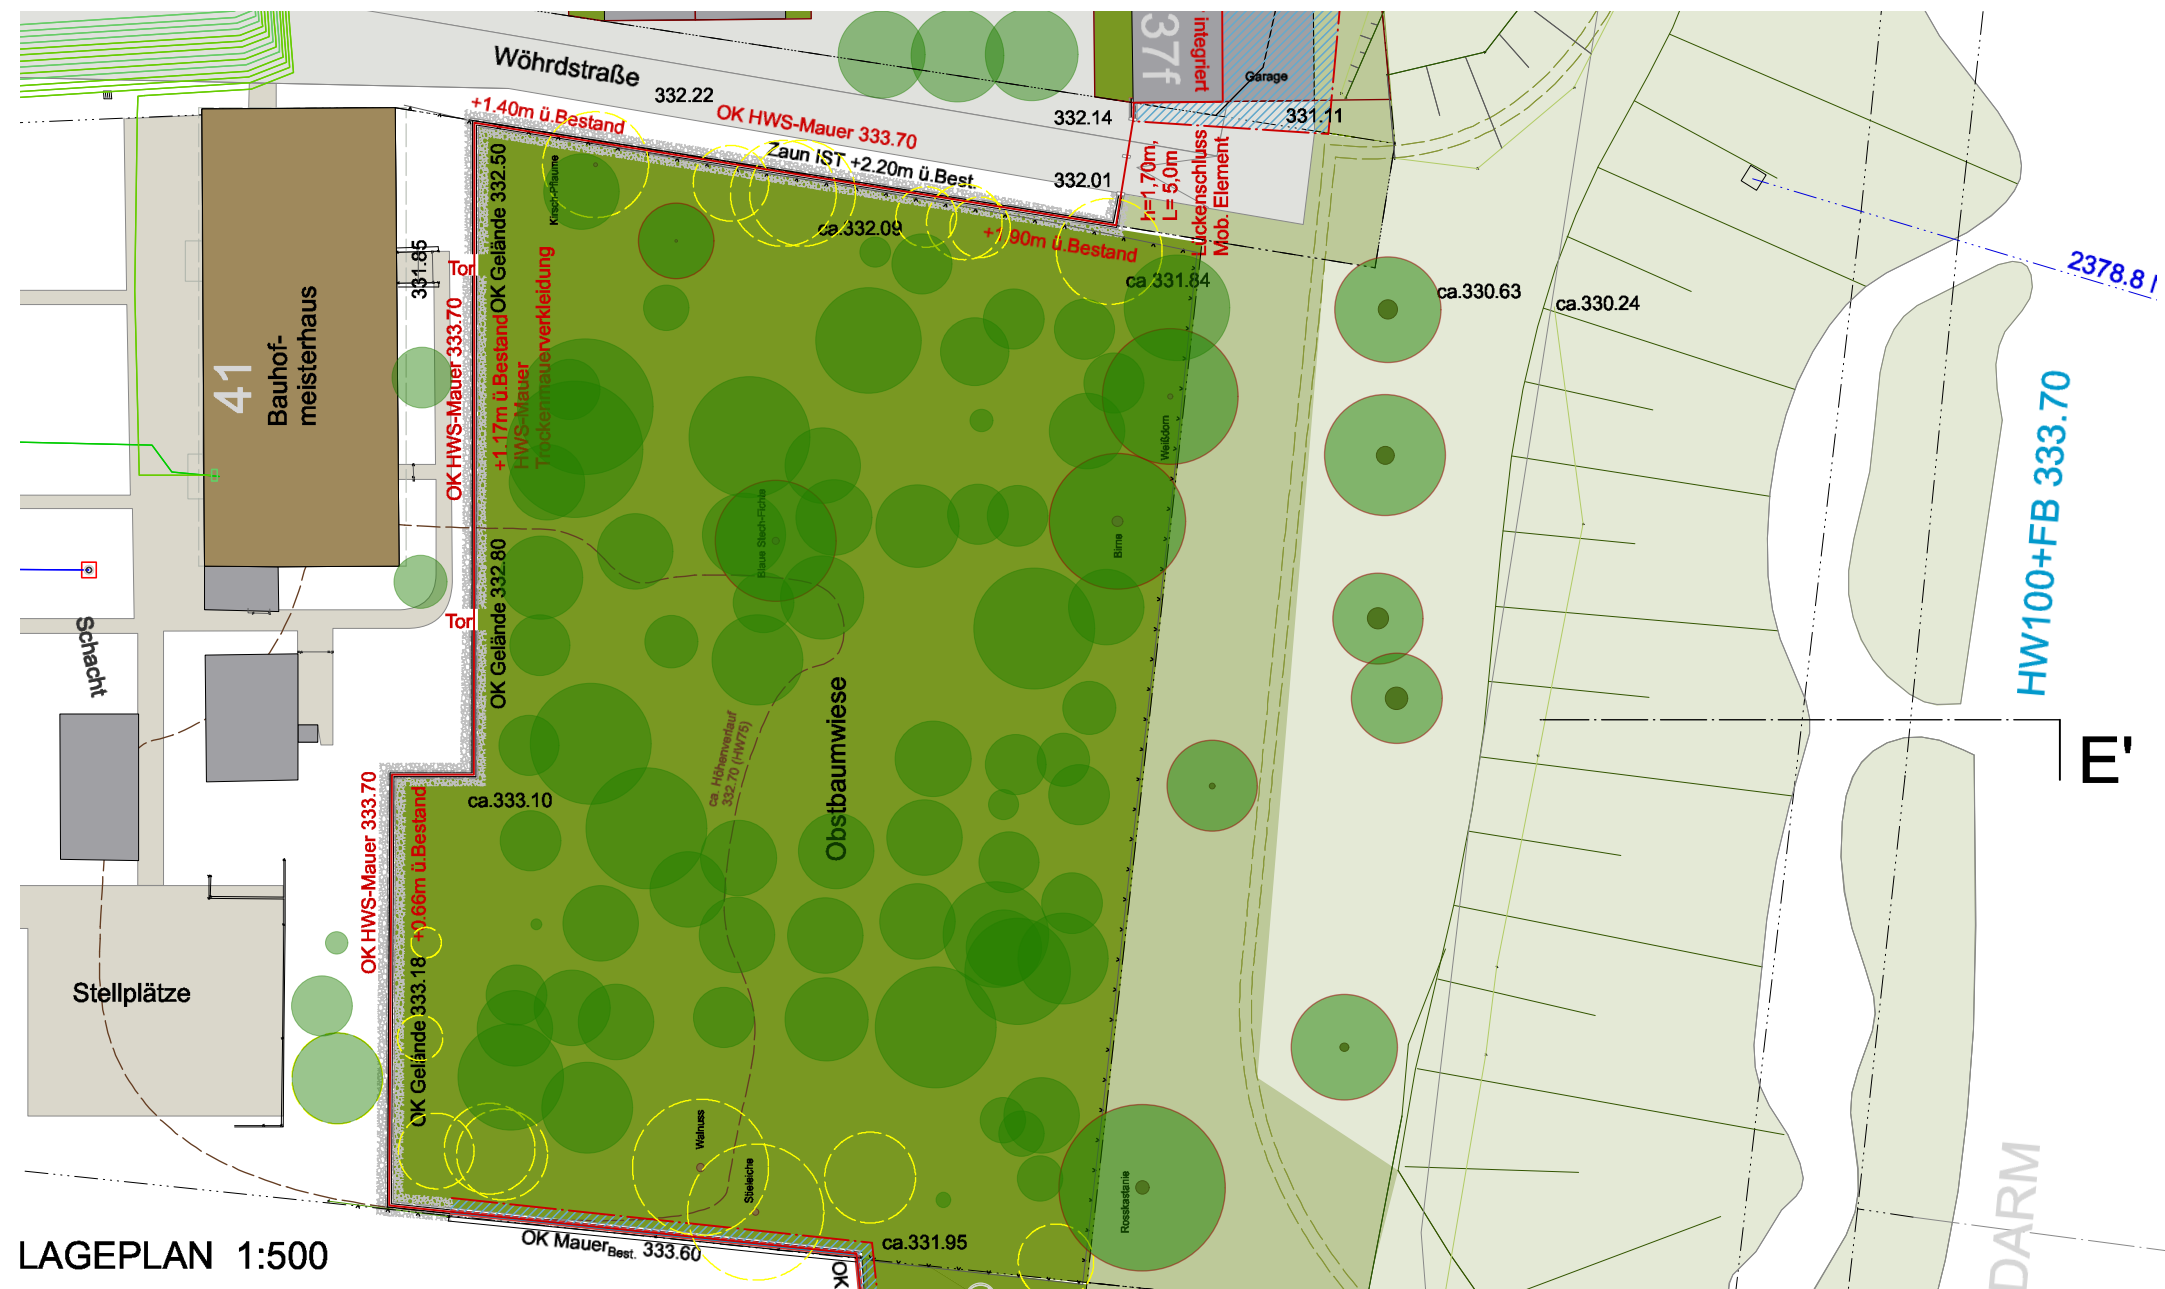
Wöhrdstraße
332.22
+1.40m ü.Bestand
OK HWS-Mauer 333.70
Zaun IST +2.20m ü.Best.
332.14
37f
integriert
Garage
331.11
332.01
ca.332.09
+1.90m ü.Bestand
h=1,70m, L=5,0m
Lückenschluss Mob. Element
ca 331.84
ca.330.63
ca.330.24
2378.8
HW100+FB 333.70
E'
Kirsch-Pflaume
OK Gelände 332.50
331.85
Tor
41
Bauhof-meisterhaus
OK HWS-Mauer 333.70
+1.17m ü.Bestand
HWS-Mauer Trockenmauerverkleidung
Weißdorn
Birne
Blaue Stech-Fichte
Tor
OK Gelände 332.80
Schacht
ca. Höhenverlauf 332.70 (HW75)
Obstbaumwiese
ca.333.10
OK HWS-Mauer 333.70
+0.66m ü.Bestand
OK Gelände 333.18
Stellplätze
Walnuss
Stieleiche
Rosskastanie
OK Mauer$_{Best.}$ 333.60
ca.331.95
OK
DARM
LAGEPLAN 1:500